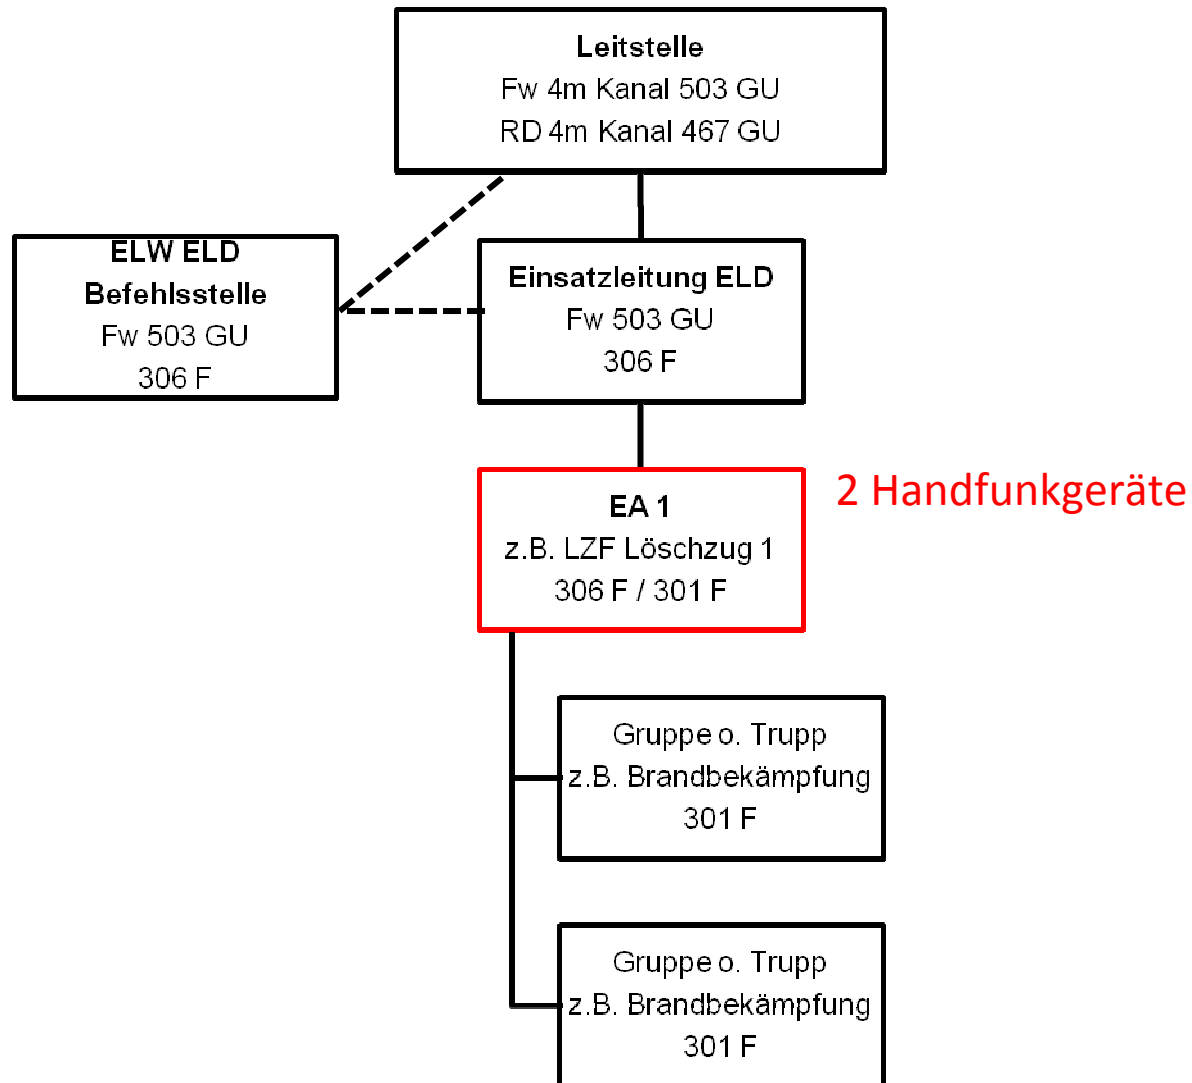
Leitstelle
Fw 4m Kanal 503 GU
RD 4m Kanal 467 GU

ELW ELD
Befehlsstelle
Fw 503 GU
306 F

Einsatzleitung ELD
Fw 503 GU
306 F

EA 1
z.B. LZF Löschzug 1
306 F / 301 F

2 Handfunkgeräte

Gruppe o. Trupp
z.B. Brandbekämpfung
301 F

Gruppe o. Trupp
z.B. Brandbekämpfung
301 F